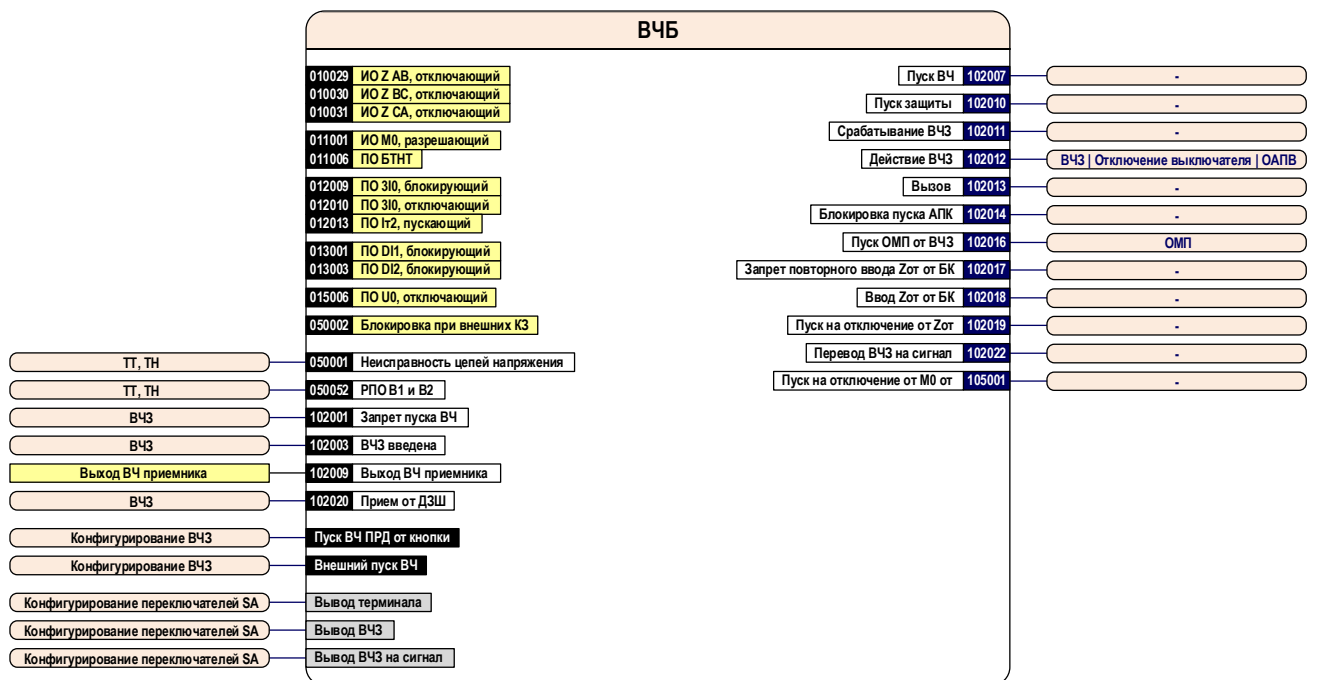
ВЧБ

010029 ИО Z AB, отключающий
010030 ИО Z BC, отключающий
010031 ИО Z CA, отключающий

011001 ИО М0, разрешающий
011006 ПО БТНТ

012009 ПО 3I0, блокирующий
012010 ПО 3I0, отключающий
012013 ПО Iт2, пускающий

013001 ПО DI1, блокирующий
013003 ПО DI2, блокирующий

015006 ПО U0, отключающий

050002 Блокировка при внешних КЗ

ТТ, ТН — 050001 Неисправность цепей напряжения
ТТ, ТН — 050052 РПО В1 и В2
ВЧЗ — 102001 Запрет пуска ВЧ
ВЧЗ — 102003 ВЧЗ введена
Выход ВЧ приемника — 102009 Выход ВЧ приемника
ВЧЗ — 102020 Прием от ДЗШ

Конфигурирование ВЧЗ — Пуск ВЧ ПРД от кнопки
Конфигурирование ВЧЗ — Внешний пуск ВЧ

Конфигурирование переключателей SA — Вывод терминала
Конфигурирование переключателей SA — Вывод ВЧЗ
Конфигурирование переключателей SA — Вывод ВЧЗ на сигнал

Пуск ВЧ 102007 — -
Пуск защиты 102010 — -
Срабатывание ВЧЗ 102011 — -
Действие ВЧЗ 102012 — ВЧЗ | Отключение выключателя | ОАПВ
Вызов 102013 — -
Блокировка пуска АПК 102014 — -
Пуск ОМП от ВЧЗ 102016 — ОМП
Запрет повторного ввода Zот от БК 102017 — -
Ввод Zот от БК 102018 — -
Пуск на отключение от Zот 102019 — -
Перевод ВЧЗ на сигнал 102022 — -
Пуск на отключение от М0 от 105001 — -